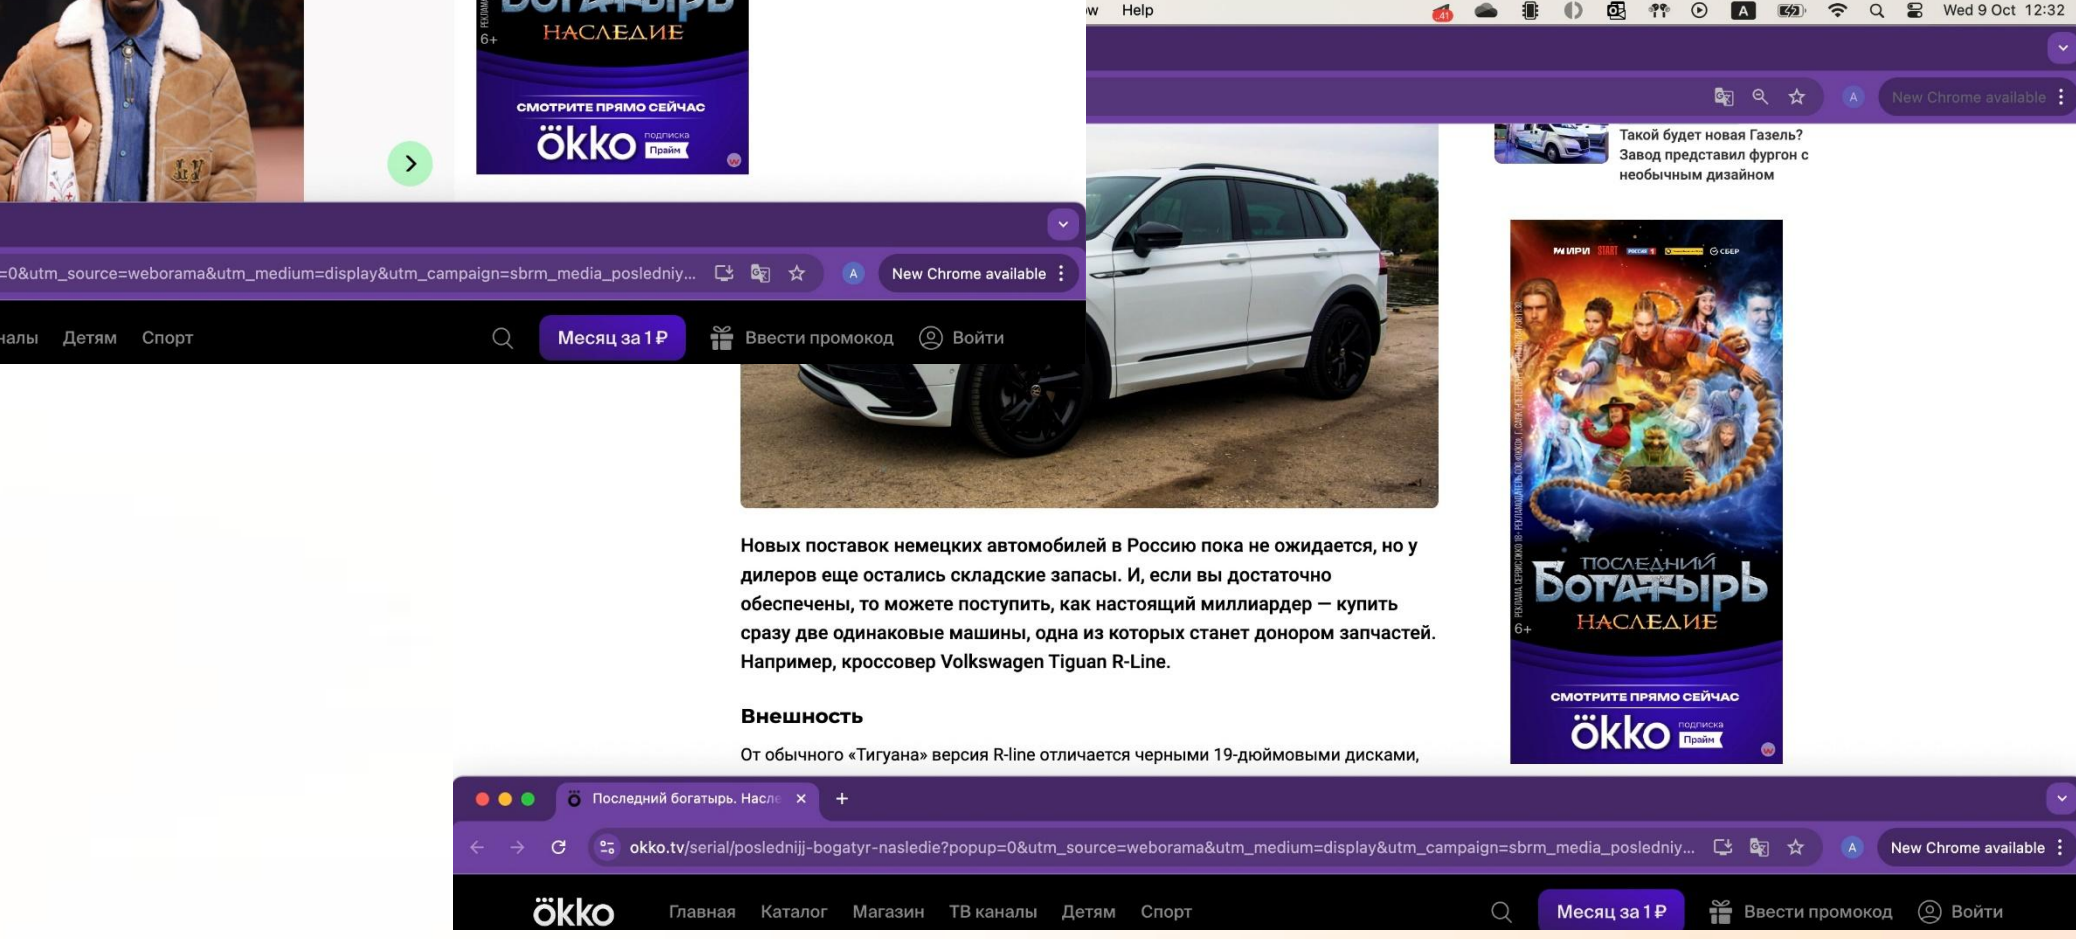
6+
НАСЛЕДИЕ
СМОТРИТЕ ПРЯМО СЕЙЧАС
ökko подписка Прайм

w Help 41 A Wed 9 Oct 12:32

New Chrome available

Такой будет новая Газель? Завод представил фургон с необычным дизайном

=0&utm_source=weborama&utm_medium=display&utm_campaign=sbrm_media_posledniy... A New Chrome available

налы Детям Спорт Месяц за 1 ₽ Ввести промокод Войти

ПОСЛЕДНИЙ БОГАТЫРЬ
6+
НАСЛЕДИЕ
СМОТРИТЕ ПРЯМО СЕЙЧАС
ökko подписка Прайм

Новых поставок немецких автомобилей в Россию пока не ожидается, но у дилеров еще остались складские запасы. И, если вы достаточно обеспечены, то можете поступить, как настоящий миллиардер — купить сразу две одинаковые машины, одна из которых станет донором запчастей. Например, кроссовер Volkswagen Tiguan R-Line.

Внешность

От обычного «Тигуана» версия R-line отличается черными 19-дюймовыми дисками,

Последний богатырь. Насле ×

okko.tv/serial/poslednijj-bogatyr-nasledie?popup=0&utm_source=weborama&utm_medium=display&utm_campaign=sbrm_media_posledniy... A New Chrome available

ökko Главная Каталог Магазин ТВ каналы Детям Спорт Месяц за 1 ₽ Ввести промокод Войти